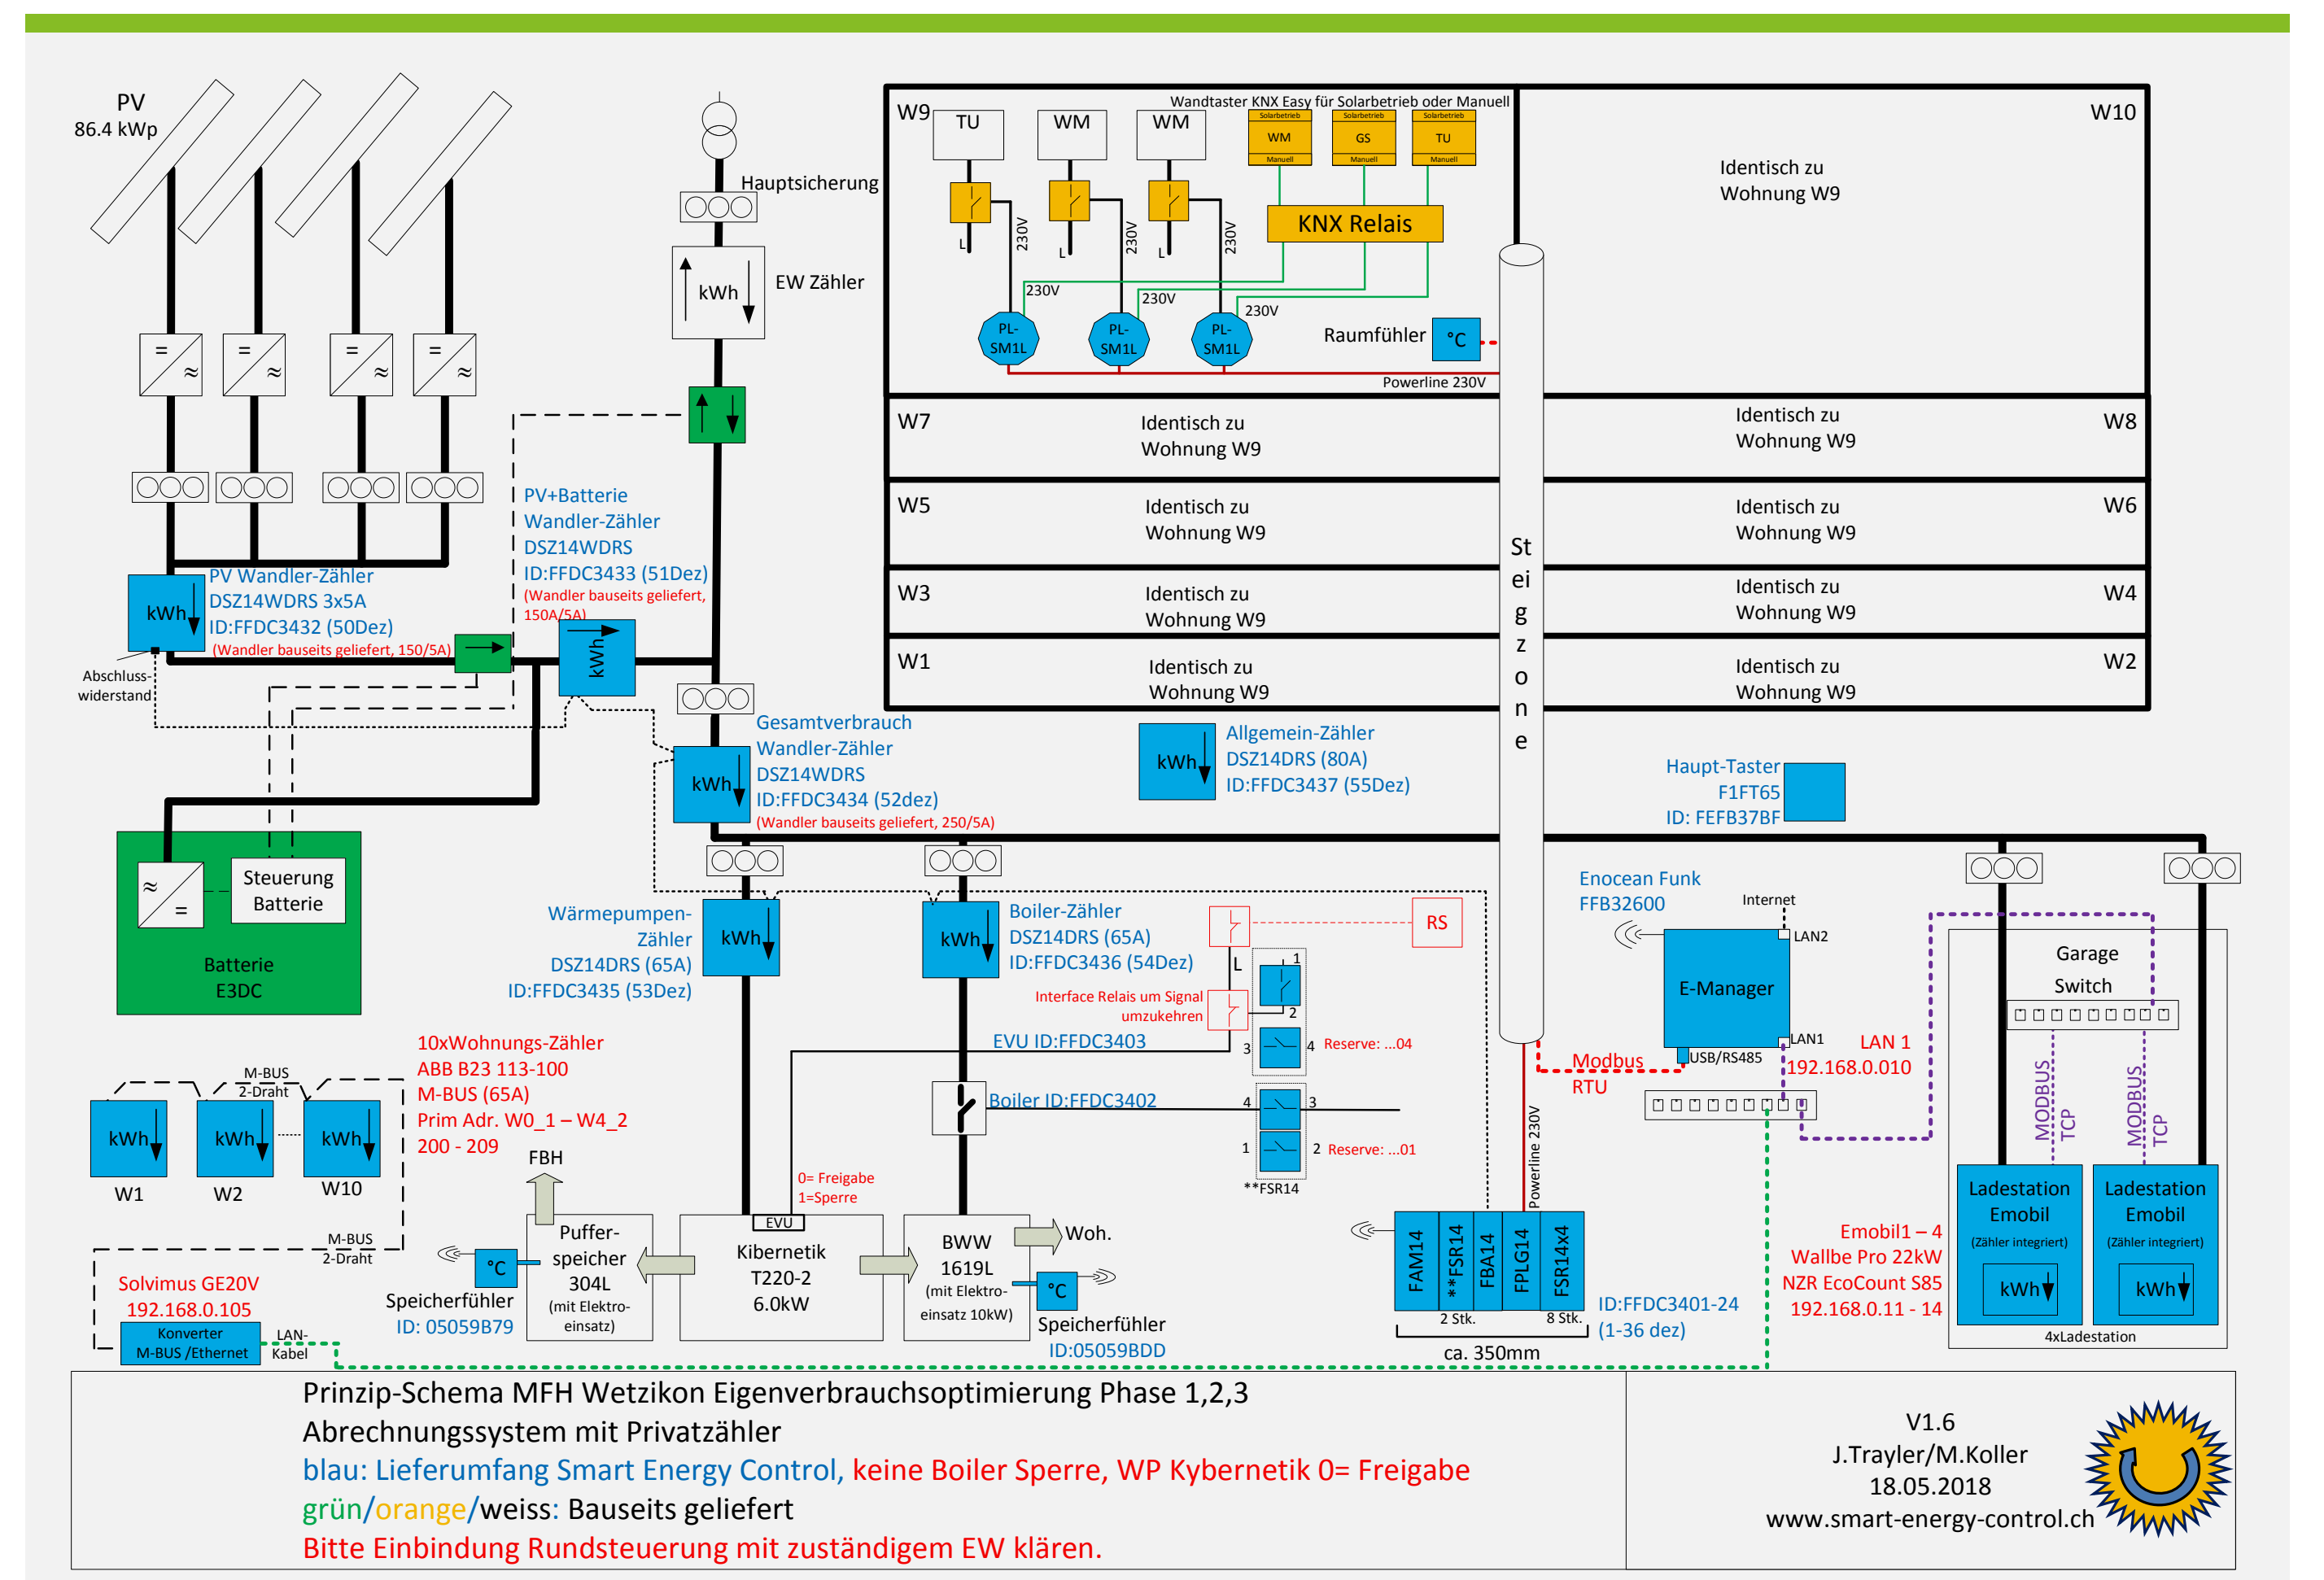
PV
86.4 kWp

Hauptsicherung

kWh
EW Zähler

PV+Batterie
Wandler-Zähler
DSZ14WDRS
ID:FFDC3433 (51Dez)
(Wandler bauseits geliefert, 150A/5A)

kWh
PV Wandler-Zähler
DSZ14WDRS 3x5A
ID:FFDC3432 (50Dez)
(Wandler bauseits geliefert, 150/5A)

Abschluss-widerstand

kWh

Steuerung Batterie
Batterie E3DC

Gesamtverbrauch
Wandler-Zähler
DSZ14WDRS
ID:FFDC3434 (52dez)
(Wandler bauseits geliefert, 250/5A)

W9 TU WM WM
Wandtaster KNX Easy für Solarbetrieb oder Manuell
Solarbetrieb WM Manuell
Solarbetrieb GS Manuell
Solarbetrieb TU Manuell
KNX Relais
L 230V L 230V L 230V
230V 230V 230V
PL-SM1L PL-SM1L PL-SM1L
Raumfühler °C
Powerline 230V

W10
Identisch zu Wohnung W9

W7 Identisch zu Wohnung W9
Identisch zu Wohnung W9 W8
W5 Identisch zu Wohnung W9
Identisch zu Wohnung W9 W6
W3 Identisch zu Wohnung W9
Identisch zu Wohnung W9 W4
W1 Identisch zu Wohnung W9
Identisch zu Wohnung W9 W2

Steigzone

kWh
Allgemein-Zähler
DSZ14DRS (80A)
ID:FFDC3437 (55Dez)

Haupt-Taster
F1FT65
ID: FEFB37BF

Wärmepumpen-Zähler
DSZ14DRS (65A)
ID:FFDC3435 (53Dez)

kWh
Boiler-Zähler
DSZ14DRS (65A)
ID:FFDC3436 (54Dez)

RS
L
Interface Relais um Signal umzukehren
EVU ID:FFDC3403
Boiler ID:FFDC3402
1 2 3 4 Reserve: ...04
4 3 1 2 Reserve: ...01
**FSR14

Enocean Funk
FFB32600
Internet
LAN2
E-Manager
LAN1
USB/RS485
LAN 1
192.168.0.010
Modbus RTU

Garage Switch
MODBUS TCP
MODBUS TCP
Ladestation Emobil (Zähler integriert) kWh
Ladestation Emobil (Zähler integriert) kWh
4xLadestation

Emobil1 – 4
Wallbe Pro 22kW
NZR EcoCount S85
192.168.0.11 - 14

10xWohnungs-Zähler
ABB B23 113-100
M-BUS (65A)
Prim Adr. W0_1 – W4_2
200 - 209

M-BUS 2-Draht
kWh kWh kWh
W1 W2 W10
M-BUS 2-Draht

Solvimus GE20V
192.168.0.105
Konverter M-BUS /Ethernet
LAN-Kabel

FBH
°C
Speicherfühler
ID: 05059B79
Puffer-speicher 304L (mit Elektro-einsatz)

0= Freigabe
1=Sperre
EVU
Kibernetik T220-2 6.0kW

BWW 1619L (mit Elektro-einsatz 10kW)
Woh.
°C
Speicherfühler
ID:05059BDD

FAM14 **FSR14 FBA14 FPLG14 FSR14x4
Powerline 230V
2 Stk. 8 Stk.
ca. 350mm
ID:FFDC3401-24
(1-36 dez)

Prinzip-Schema MFH Wetzikon Eigenverbrauchsoptimierung Phase 1,2,3
Abrechnungssystem mit Privatzähler
blau: Lieferumfang Smart Energy Control, keine Boiler Sperre, WP Kybernetik 0= Freigabe
grün/orange/weiss: Bauseits geliefert
Bitte Einbindung Rundsteuerung mit zuständigem EW klären.

V1.6
J.Trayler/M.Koller
18.05.2018
www.smart-energy-control.ch